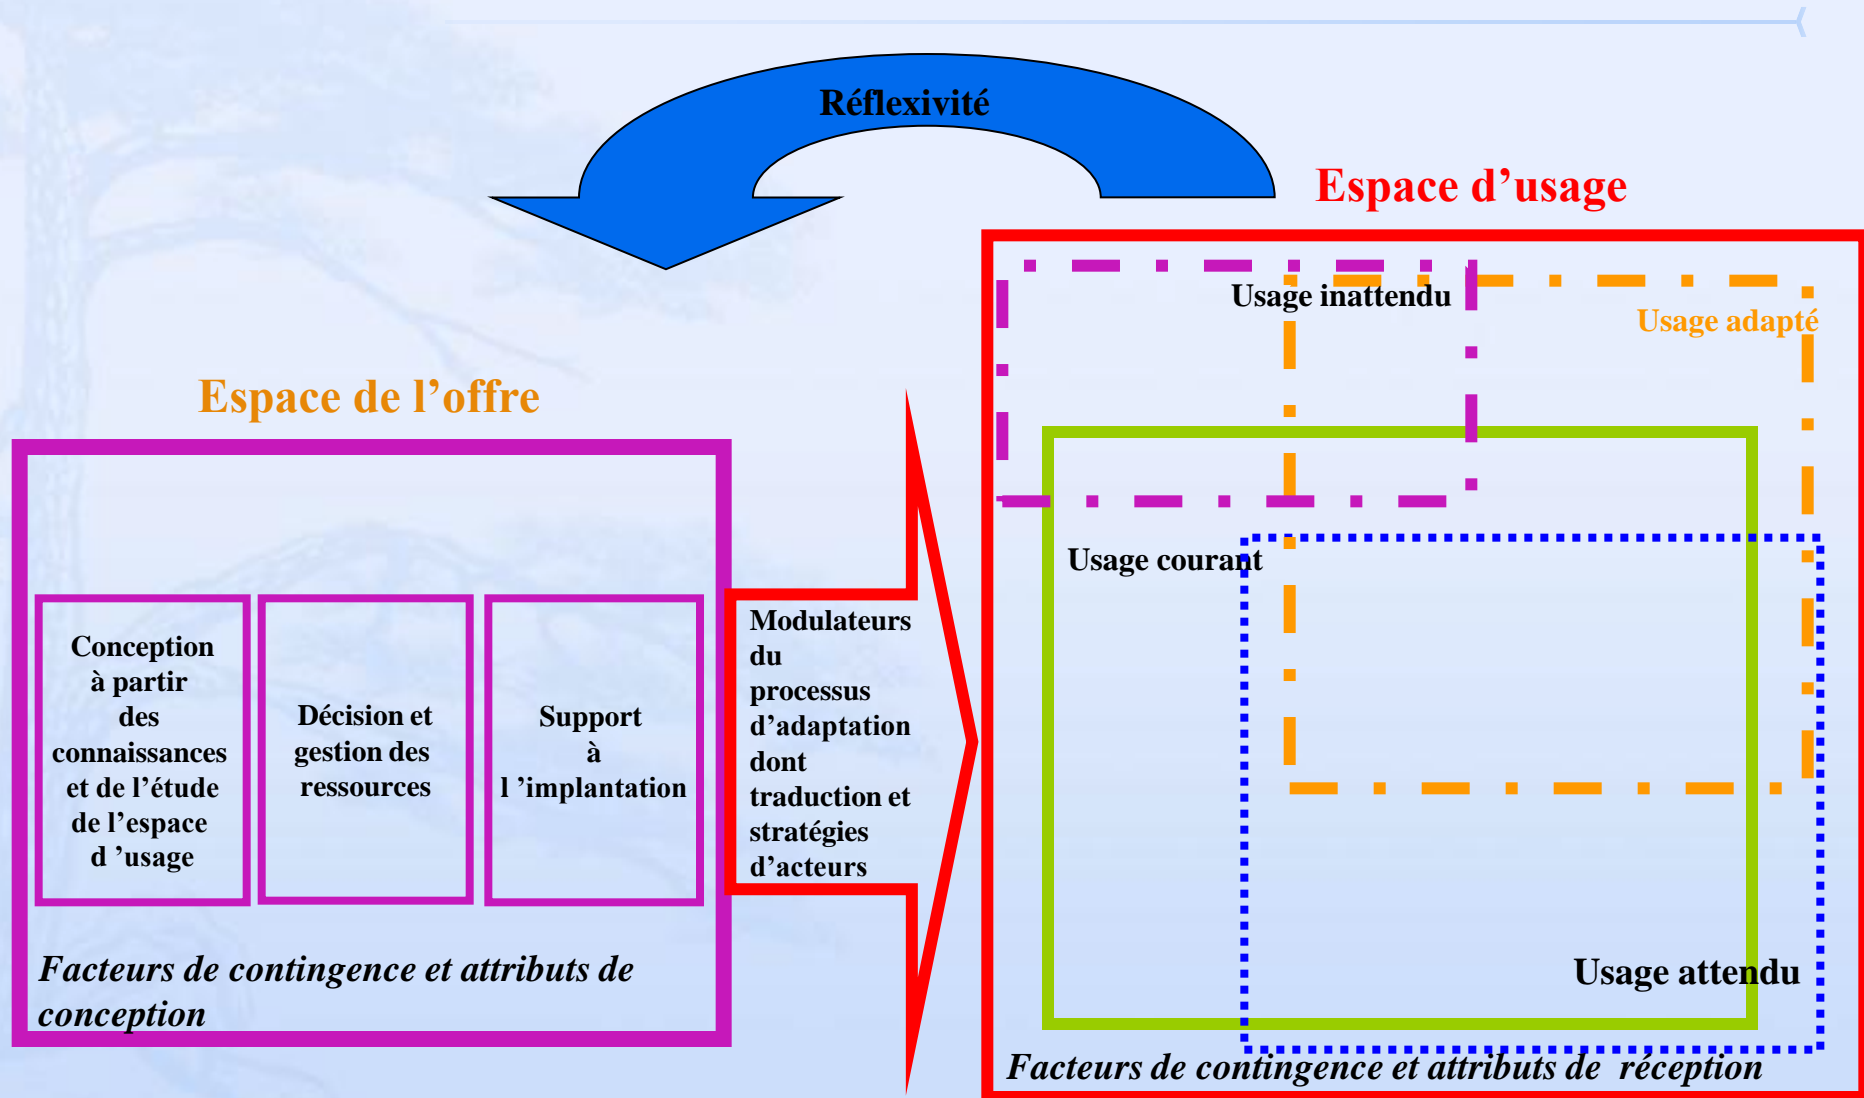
Réflexivité

Espace d'usage

Usage inattendu

Usage adapté

Espace de l'offre

Usage courant

Conception à partir des connaissances et de l'étude de l'espace d 'usage

Décision et gestion des ressources

Support à l 'implantation

Modulateurs du processus d'adaptation dont traduction et stratégies d'acteurs

Usage attendu

Facteurs de contingence et attributs de conception

Facteurs de contingence et attributs de réception